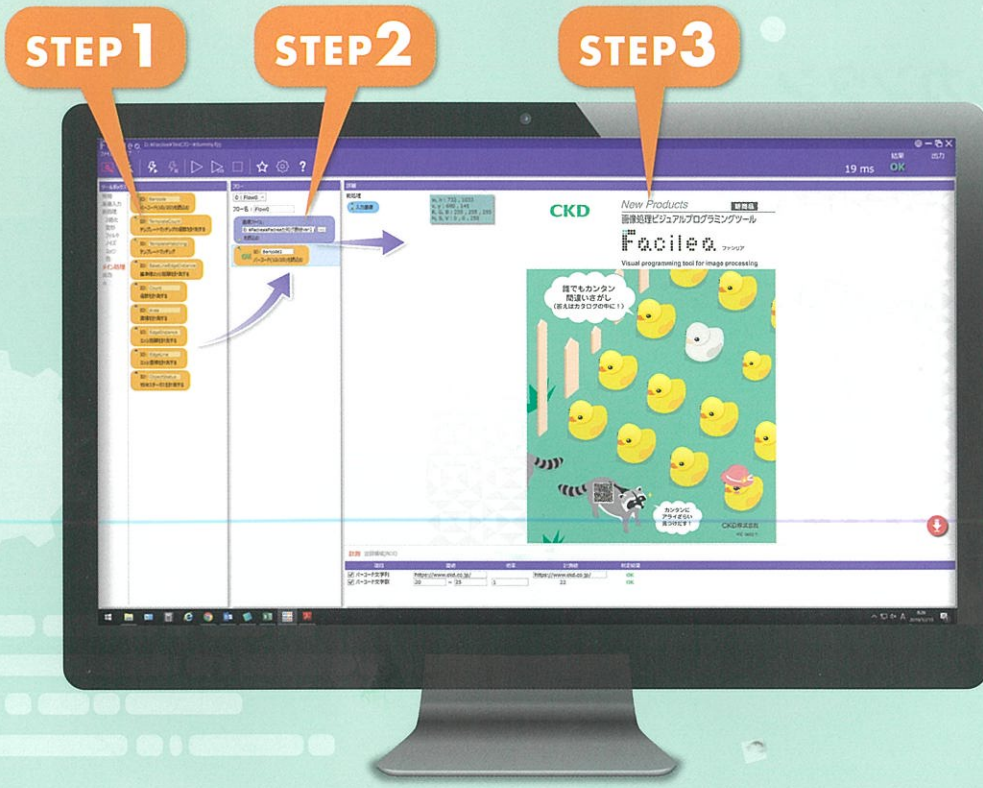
STEP 1

STEP 2

STEP 3

19 ms

結果 OK

出力

フロー名：Flow0

CKD

New Products

新製品

画像処理ビジュアルプログラミングツール

Facilea ファシリア

Visual programming tool for image processing

誰でもカンタン
間違いさがし
(答えはカタログの中に！)

カンタンに
アライぐらい
見つけだす！

CKD株式会社

バーコード文字列

バーコード文字数

https://www.ckd.co.jp/

OK

OK